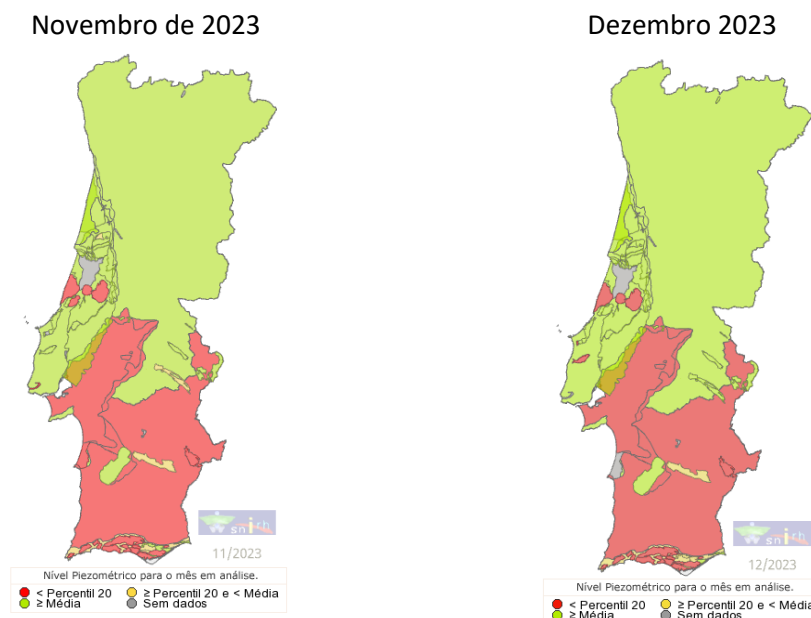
Novembro de 2023

snirh
11/2023

Nível Piezométrico para o mês em análise.

< Percentil 20
≥ Percentil 20 e < Média
≥ Média
Sem dados

Dezembro 2023

snirh
12/2023

Nível Piezométrico para o mês em análise.

< Percentil 20
≥ Percentil 20 e < Média
≥ Média
Sem dados